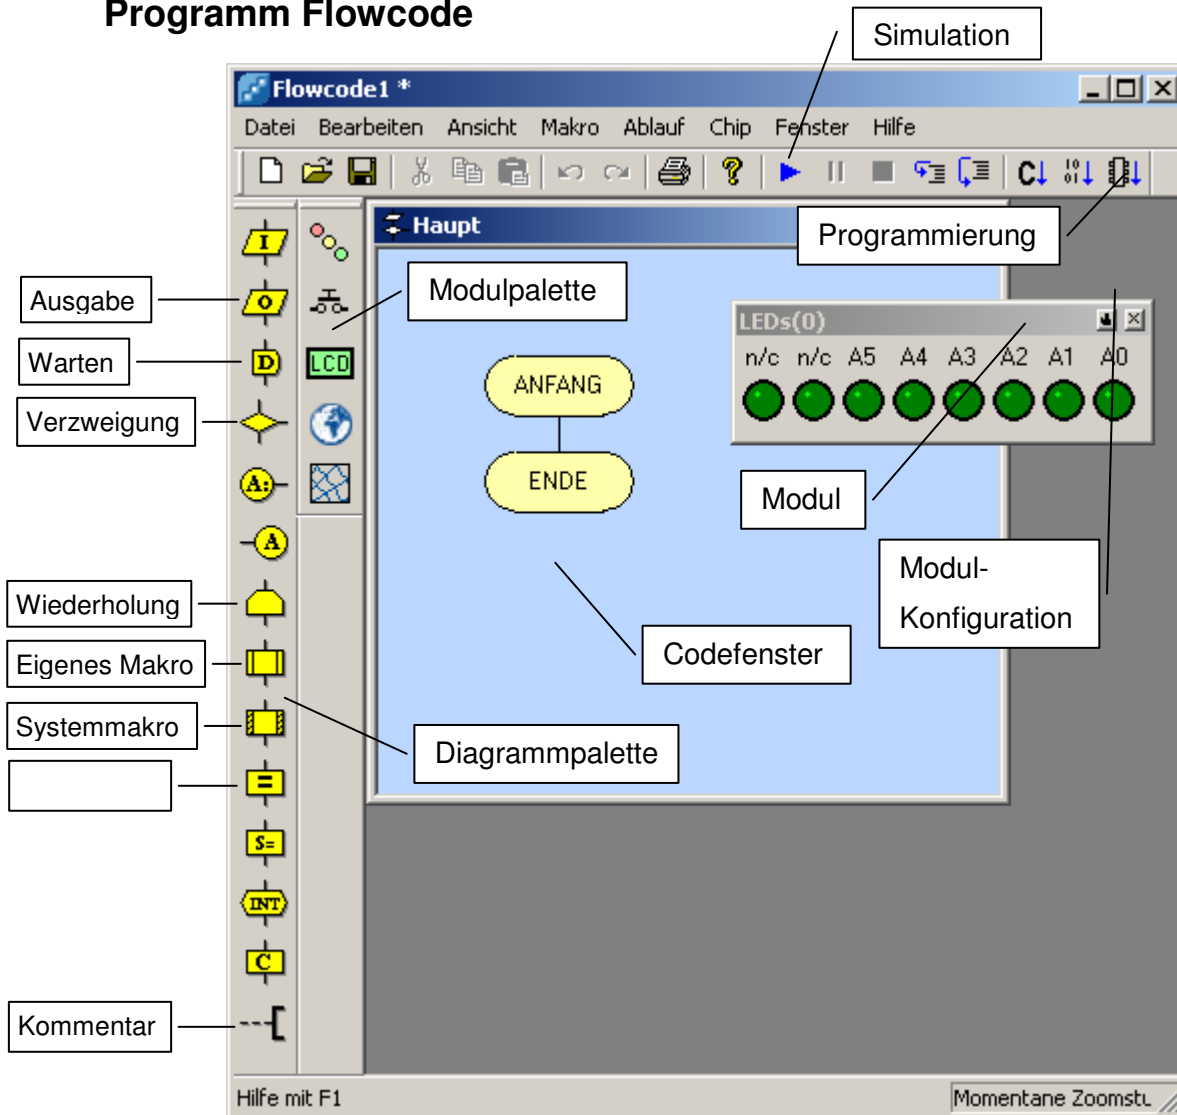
Programm Flowcode

Simulation

Flowcode1 *

Datei Bearbeiten Ansicht Makro Ablauf Chip Fenster Hilfe

Haupt

Programmierung

Ausgabe

Modulpalette

LEDs(0)

n/c n/c A5 A4 A3 A2 A1 A0

Warten

Verzweigung

ANFANG

ENDE

Modul

Modul-Konfiguration

Wiederholung

Eigenes Makro

Codefenster

Systemmakro

Diagrammpalette

Kommentar

I
O
D
A:
A
LCD
S=
INT
C

Hilfe mit F1

Momentane Zoomstu